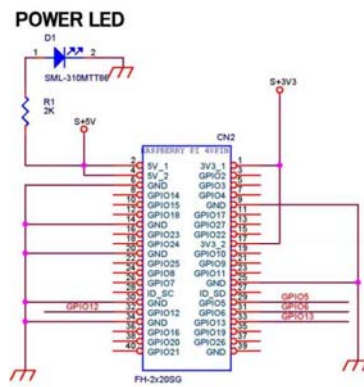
POWER LED

D1
1 2
SML-310MTT86

R1
2K

S+5V

S+3V3

CN2
RASPBERRY PI 40PIN

2 5V_1
4 5V_2
6 GND
8 GPIO14
10 GPIO15
12 GPIO18
14 GND
16 GPIO23
18 GPIO24
20 GND
22 GPIO25
24 GPIO8
26 GPIO7
28 ID_SC
30 GND
32 GPIO12
34 GND
36 GPIO16
38 GPIO20
40 GPIO21

3V3_1 1
GPIO2 3
GPIO3 5
GPIO4 7
GND 9
GPIO17 11
GPIO27 13
GPIO22 15
3V3_2 17
GPIO10 19
GPIO9 21
GPIO11 23
GND 25
ID_SD 27
GPIO5 29
GPIO6 31
GPIO13 33
GPIO19 35
GPIO26 37
GND 39

GPIO12

GPIO5
GPIO6
GPIO13

FH-2x20SG